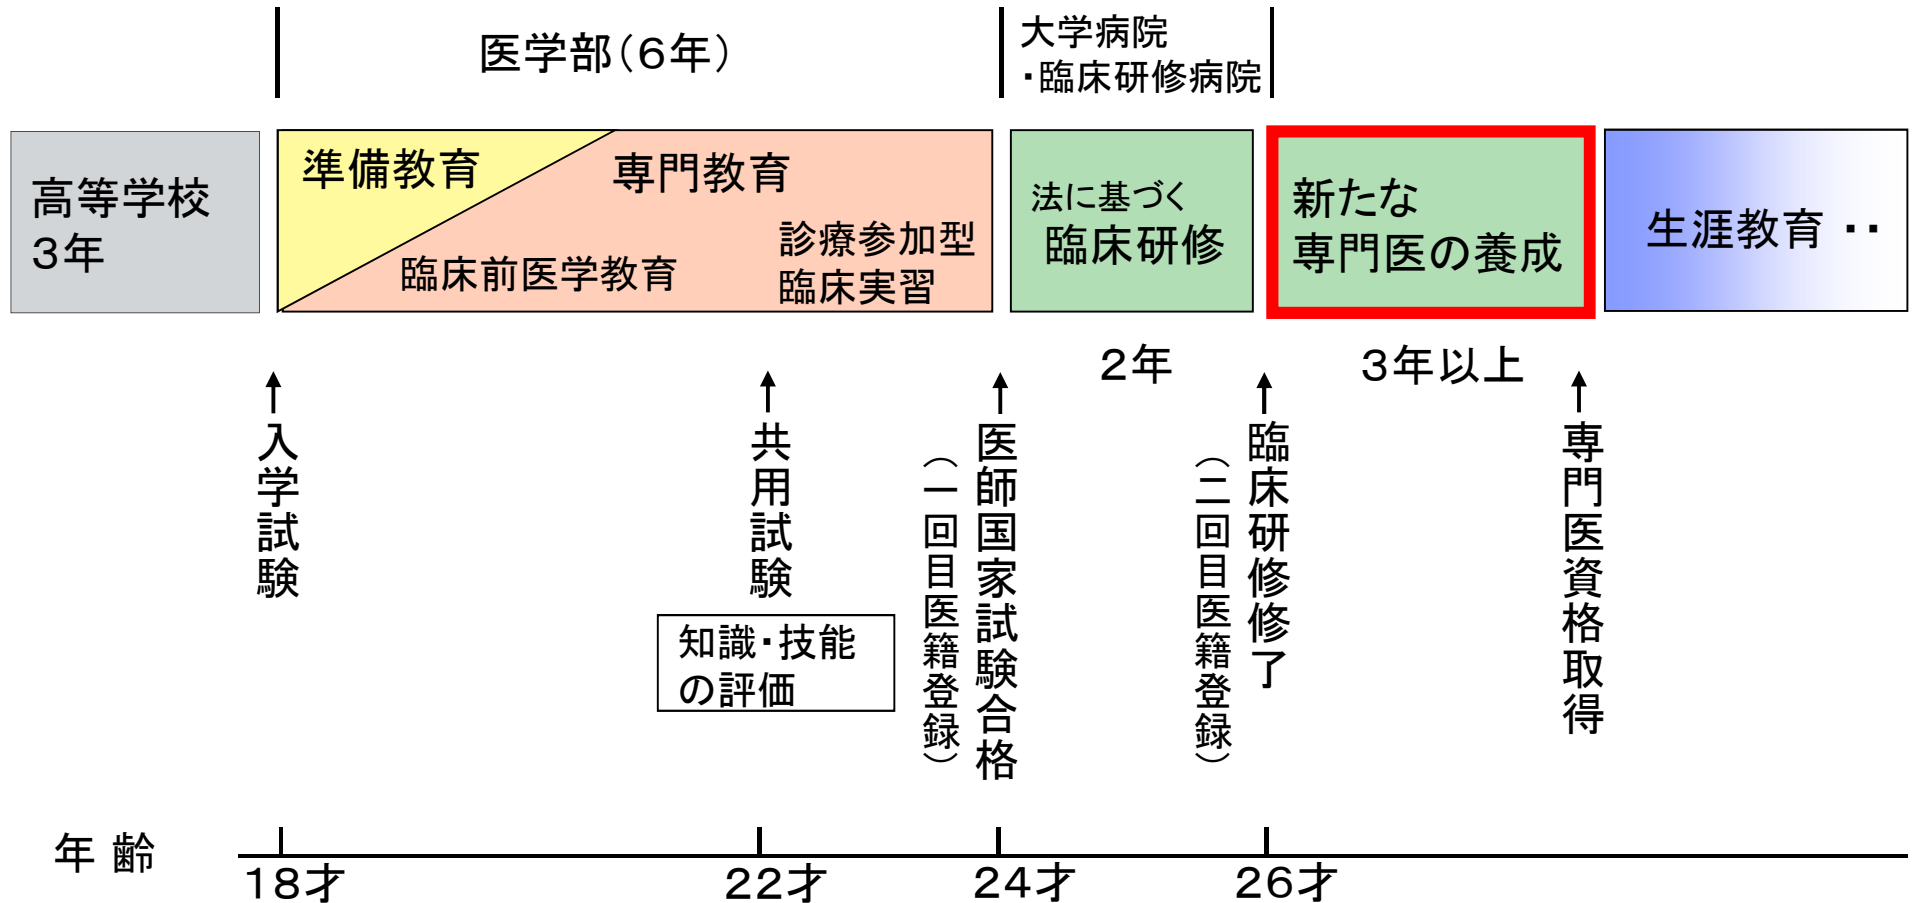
医学部（6年）

大学病院
・臨床研修病院

高等学校
3年

準備教育

専門教育

臨床前医学教育

診療参加型
臨床実習

法に基づく
臨床研修

新たな
専門医の養成

生涯教育・・

2年

3年以上

↑
入学試験

↑
共用試験

知識・技能
の評価

（一回目医籍登録）

↑
医師国家試験合格

（二回目医籍登録）

↑
臨床研修修了

↑
専門医資格取得

年 齢

18才

22才

24才

26才